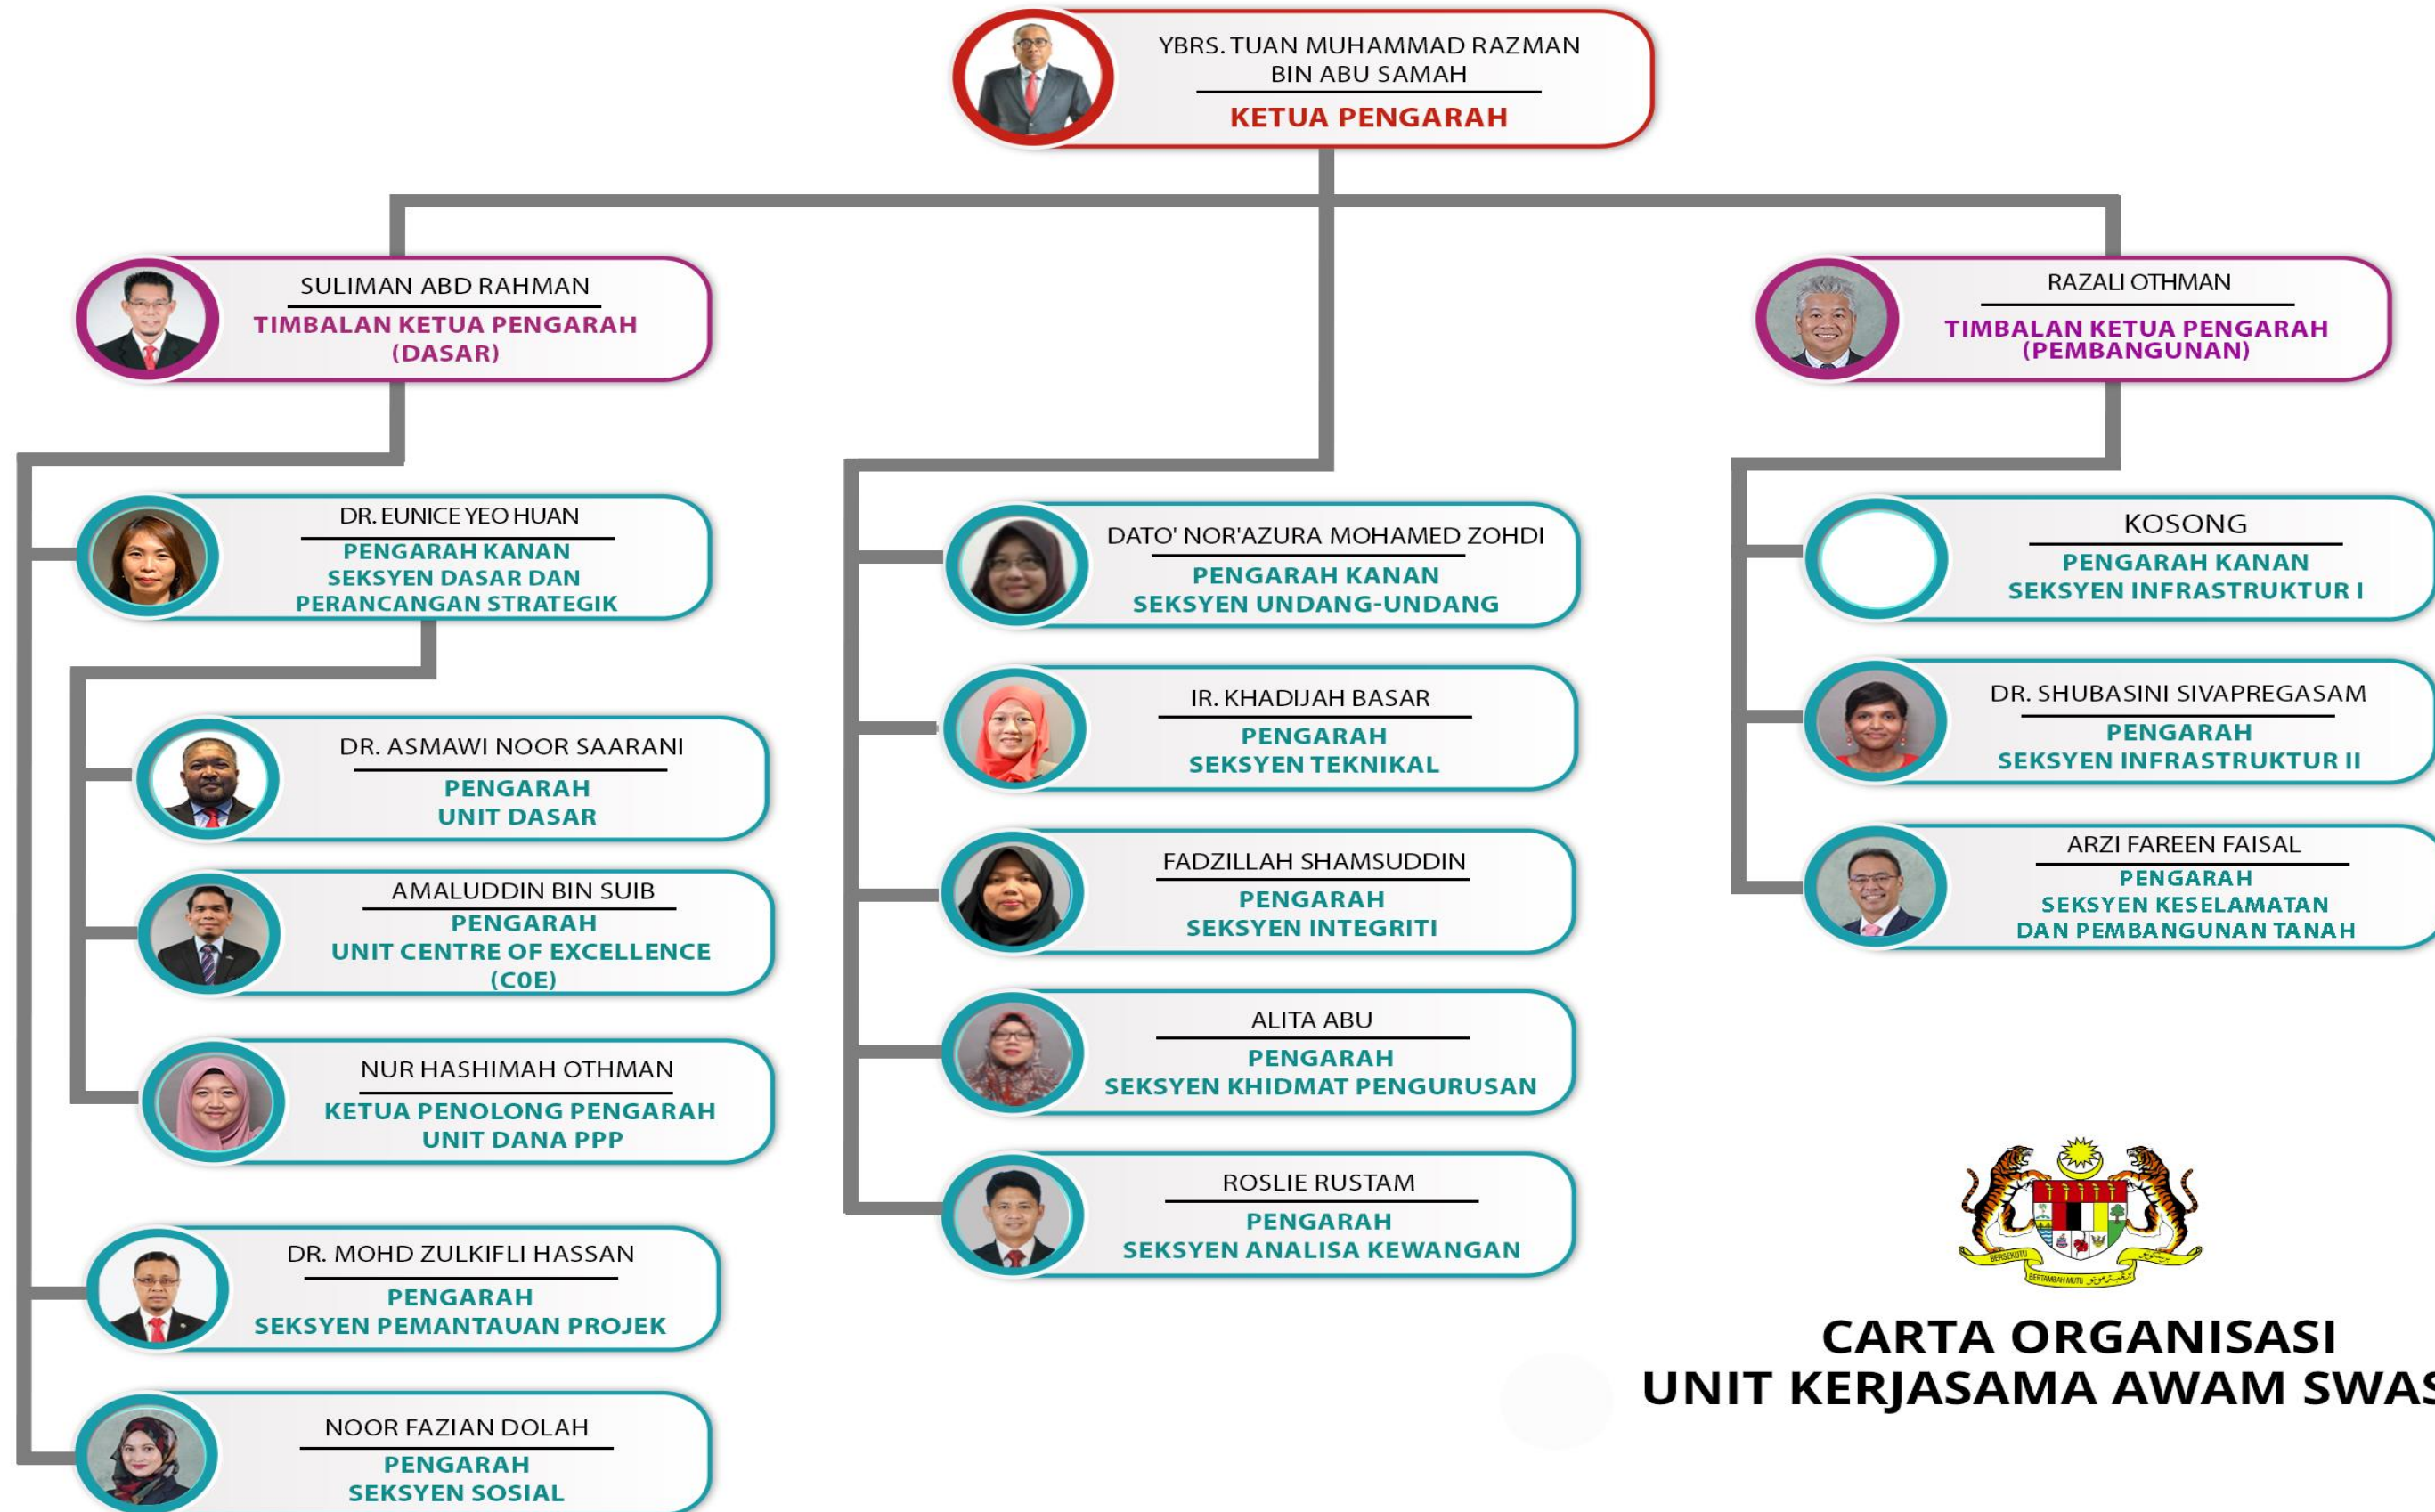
YBRS. TUAN MUHAMMAD RAZMAN BIN ABU SAMAH
KETUA PENGARAH

SULIMAN ABD RAHMAN
TIMBALAN KETUA PENGARAH (DASAR)

RAZALI OTHMAN
TIMBALAN KETUA PENGARAH (PEMBANGUNAN)

DR. EUNICE YEO HUAN
PENGARAH KANAN
SEKSYEN DASAR DAN PERANCANGAN STRATEGIK

DR. ASMAWI NOOR SAARANI
PENGARAH
UNIT DASAR

AMALUDDIN BIN SUIB
PENGARAH
UNIT CENTRE OF EXCELLENCE (COE)

NUR HASHIMAH OTHMAN
KETUA PENOLONG PENGARAH
UNIT DANA PPP

DR. MOHD ZULKIFLI HASSAN
PENGARAH
SEKSYEN PEMANTAUAN PROJEK

NOOR FAZIAN DOLAH
PENGARAH
SEKSYEN SOSIAL

DATO' NOR'AZURA MOHAMED ZOHDI
PENGARAH KANAN
SEKSYEN UNDANG-UNDANG

IR. KHADIJAH BASAR
PENGARAH
SEKSYEN TEKNIKAL

FADZILLAH SHAMSUDDIN
PENGARAH
SEKSYEN INTEGRITI

ALITA ABU
PENGARAH
SEKSYEN KHIDMAT PENGURUSAN

ROSLIE RUSTAM
PENGARAH
SEKSYEN ANALISA KEWANGAN

KOSONG
PENGARAH KANAN
SEKSYEN INFRASTRUKTUR I

DR. SHUBASINI SIVAPREGASAM
PENGARAH
SEKSYEN INFRASTRUKTUR II

ARZI FAREEN FAISAL
PENGARAH
SEKSYEN KESELAMATAN DAN PEMBANGUNAN TANAH

BERSEKUTU BERTAMBAH MUTU

CARTA ORGANISASI
UNIT KERJASAMA AWAM SWAS